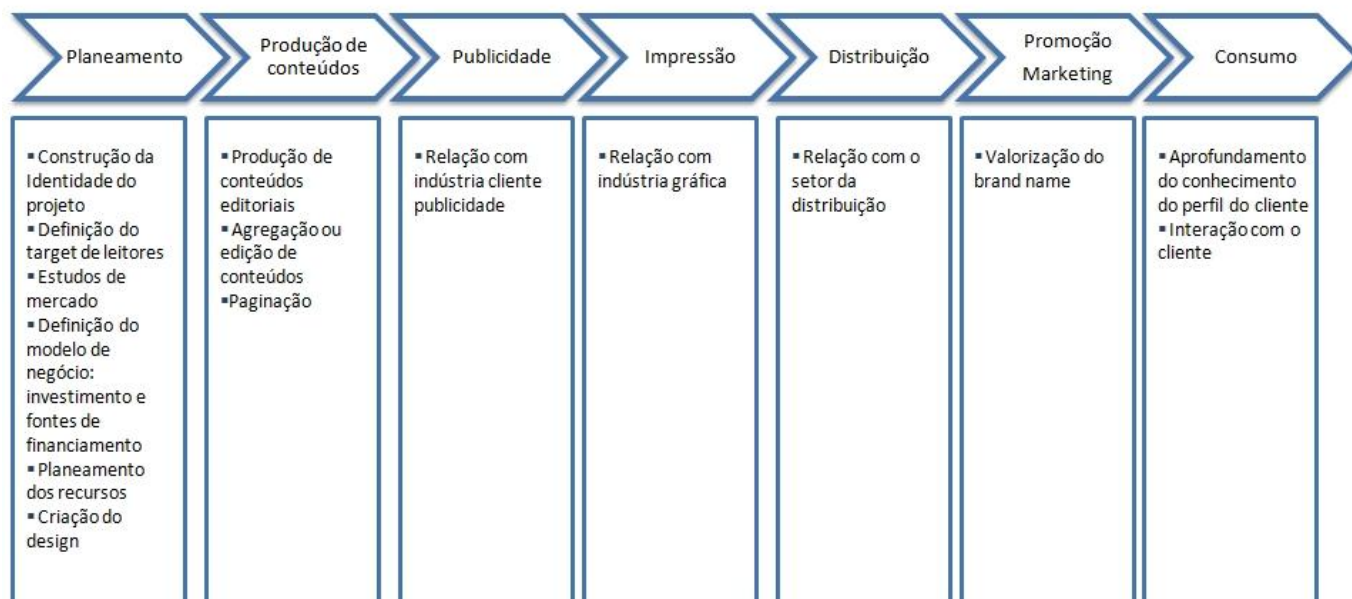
Planeamento

Produção de conteúdos

Publicidade

Impressão

Distribuição

Promoção Marketing

Consumo

▪ Construção da Identidade do projeto
▪ Definição do target de leitores
▪ Estudos de mercado
▪ Definição do modelo de negócio: investimento e fontes de financiamento
▪ Planeamento dos recursos
▪ Criação do design

▪ Produção de conteúdos editoriais
▪ Agregação ou edição de conteúdos
▪ Paginação

▪ Relação com indústria cliente publicidade

▪ Relação com indústria gráfica

▪ Relação com o setor da distribuição

▪ Valorização do brand name

▪ Aprofundamento do conhecimento do perfil do cliente
▪ Interação com o cliente